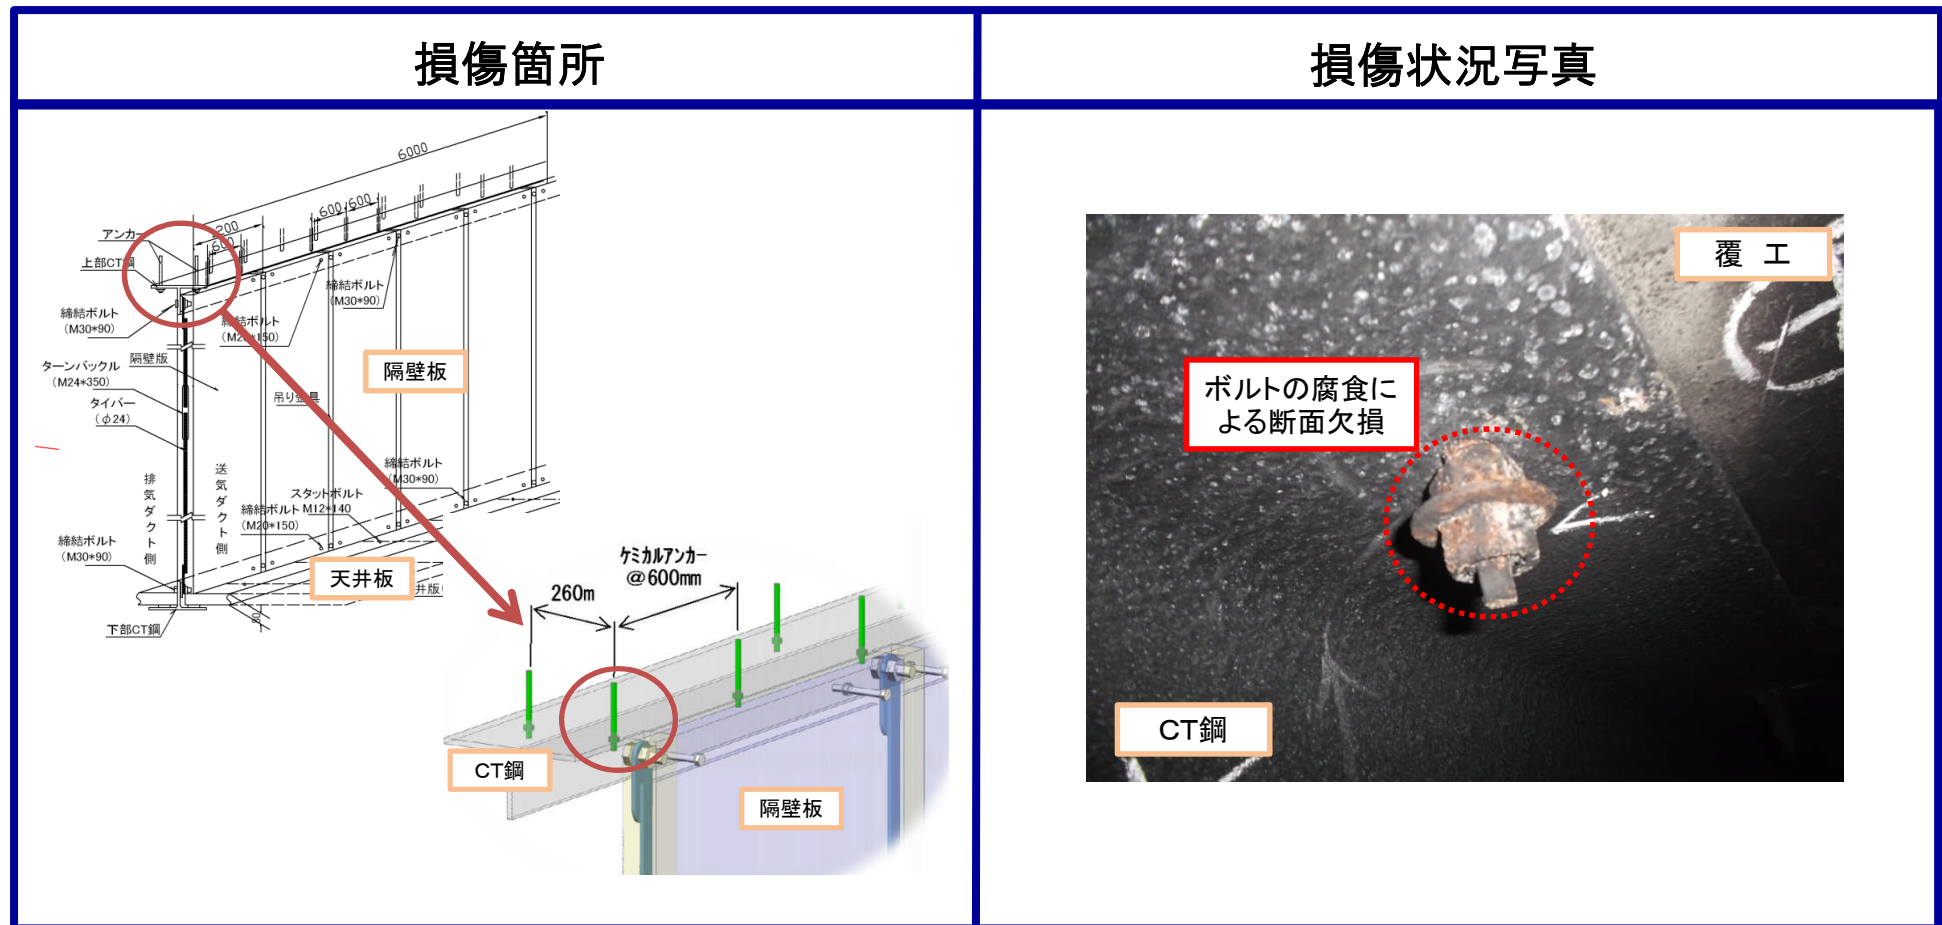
| 損傷箇所 | 損傷状況写真 |
|---|---|
| 6000 600 600 200 600 アンカー 上部CT鋼 締結ボルト (M30*90) 締結ボルト (M30*90) 締結ボルト (M20*150) ターンバックル (M24*350) 隔壁版 タイバー ($\phi$24) 吊り金具 隔壁板 締結ボルト (M30*90) 排気ダクト側 送気ダクト側 スタッドボルト 締結ボルト M12*140 締結ボルト (M20*150) 締結ボルト (M30*90) 天井板 井版 下部CT鋼 ケミカルアンカー @600mm 260m CT鋼 隔壁板 | 覆　工 ボルトの腐食による断面欠損 CT鋼 |